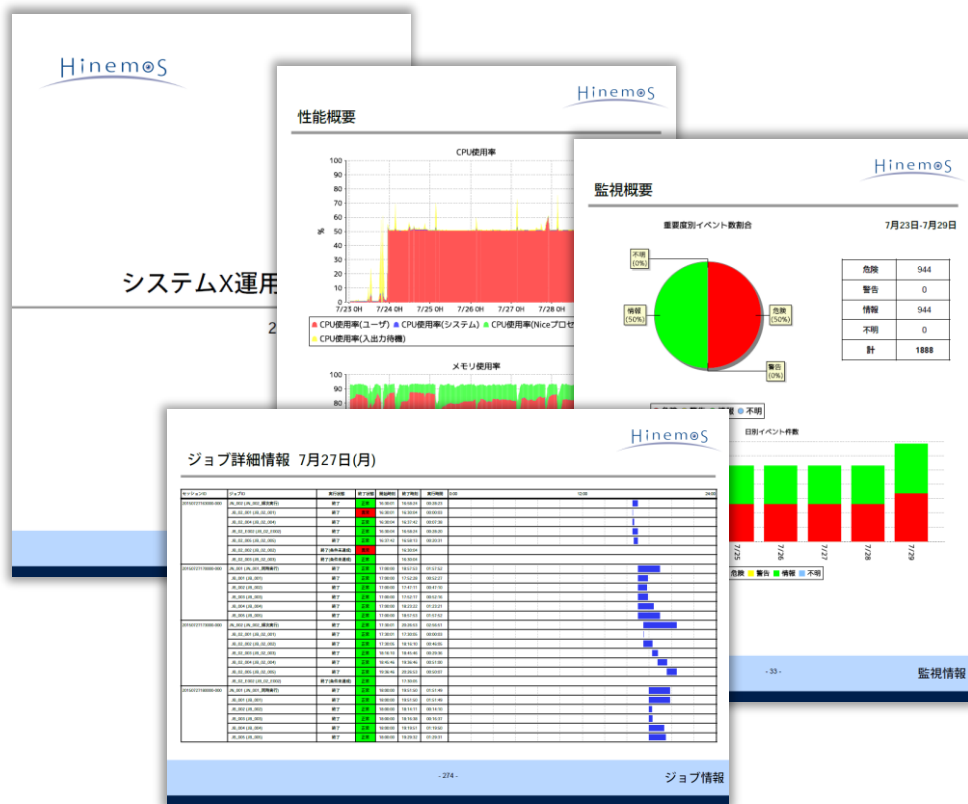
Hinemos

システムX運用

2

Hinemos

性能概要

CPU使用率

100
90
80
70
60
50
40
30
20
10
0

%

7/23 0H 7/24 0H 7/25 0H 7/26 0H 7/27 0H 7/28 0H

CPU使用率(ユーザ) CPU使用率(システム) CPU使用率(Niceプロセ
CPU使用率(入出力待機)

メモリ使用率

100
80
60

Hinemos

監視概要

重要度別イベント数割合

7月23日-7月29日

不明 (0%)

情報 (50%)

危険 (50%)

警告 (0%)

| 危険 | 944 |
|---|---|
| 警告 | 0 |
| 情報 | 944 |
| 不明 | 0 |
| 計 | 1888 |

不明

日別イベント件数

7/25 7/26 7/27 7/28 7/29

危険 警告 情報 不明

- 33 -

監視情報

Hinemos

ジョブ詳細情報 7月27日(月)

- 274 -

ジョブ情報